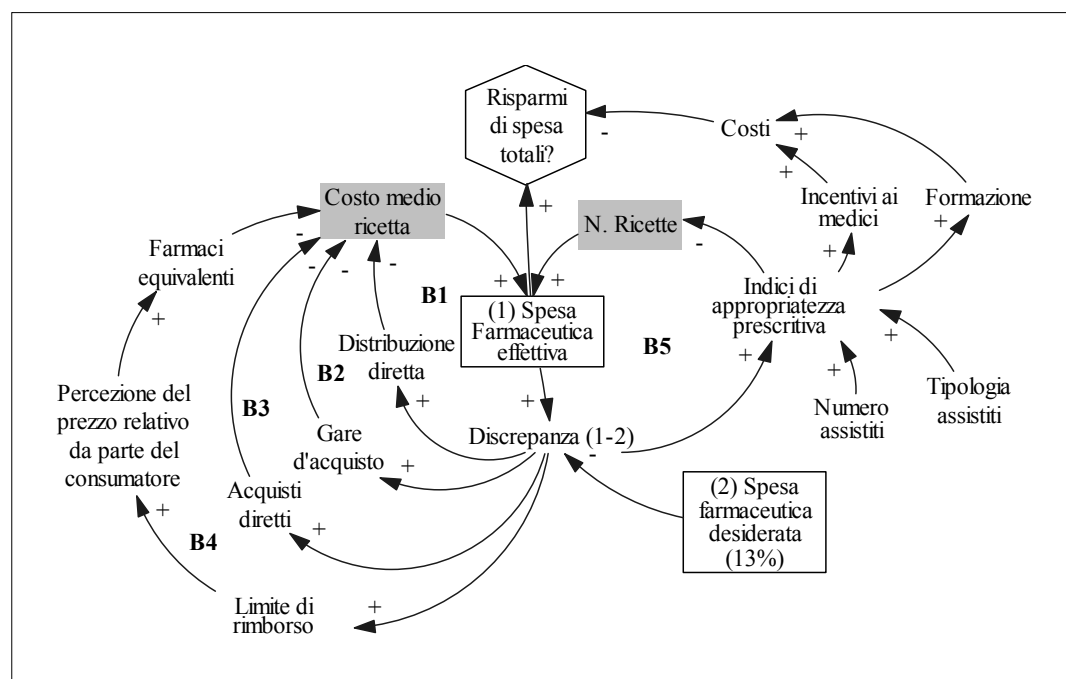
Risparmi di spesa totali?

-

Costi

+

+

Incentivi ai medici

Formazione

+

+

Costo medio ricetta

+

N. Ricette

-

Farmaci equivalenti

-

-

-

-

+

+

B1

(1) Spesa Farmaceutica effettiva

Indici di appropriatezza prescrittiva

+

+

Distribuzione diretta

B5

+

+

+

B2

Percezione del prezzo relativo da parte del consumatore

B3

+

Numero assistiti

Tipologia assistiti

+

Gare d'acquisto

Discrepanza (1-2)

+

-

Acquisti diretti

+

(2) Spesa farmaceutica desiderata (13%)

+

B4

+

Limite di rimborso

+